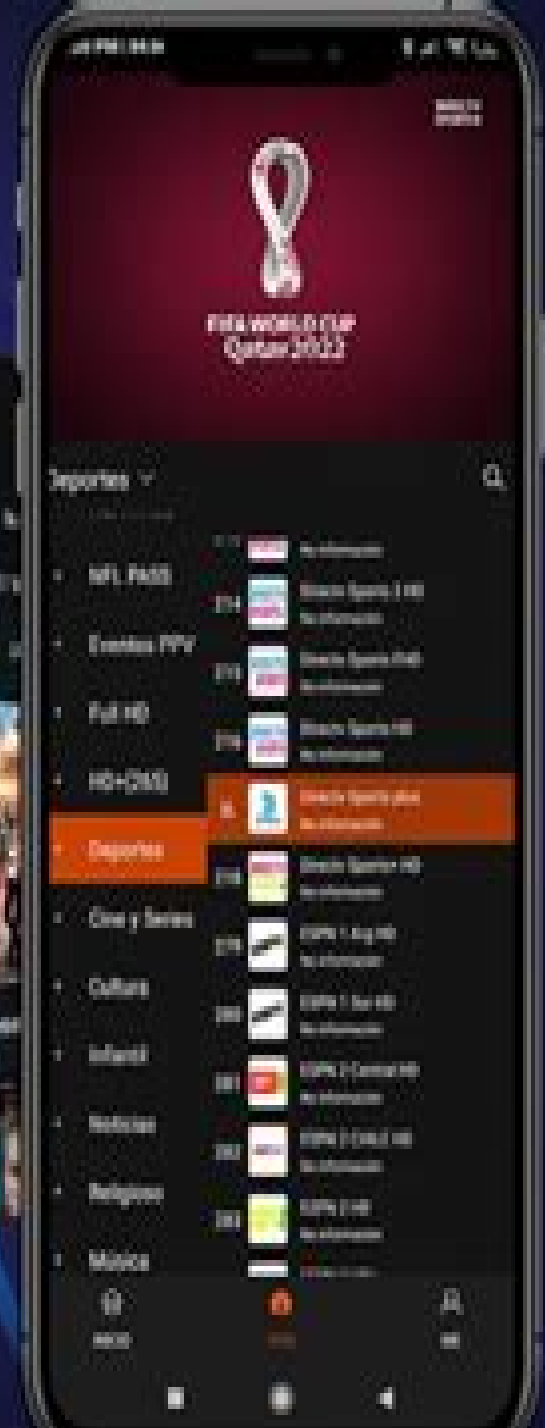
FIFA WORLD CUP Qatar 2022

Deportes

NFL PASS

Eventos PPV

Full HD

HD+(265)

Deportes

Cine y Series

Cultura

Infantil

Noticias

Religioso

Música

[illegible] No información

214 Directv Sports 2 HD No información

215 Directv Sports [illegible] No información

216 Directv Sports HD No información

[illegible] DirecTv Sports plus No información

218 Directv Sports+ HD No información

219 ESPN 1 Arg HD No información

220 ESPN 1 Sur HD No información

221 ESPN 2 Central HD No información

222 ESPN 2 CHILE HD No información

223 ESPN 3 HD No información

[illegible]

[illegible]